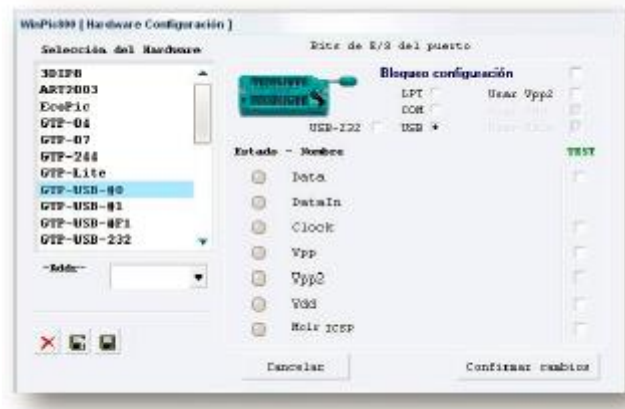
WinPic800 [ Hardware Configuración ]

Selección del Hardware

3DIP8
ART2003
EcoPic
GTP-04
GTP-07
GTP-244
GTP-Lite
GTP-USB-@0
GTP-USB-@1
GTP-USB-@F1
GTP-USB-232

-Addr-

Bits de E/S del puerto

Bloqueo configuración

LPT
COM
USB-232
USB

Usar Vpp2

Estado - Nombre

TEST

Data
DataIn
Clock
Vpp
Vpp2
Vdd
Holr ICSP

Cancelar

Confirmar cambios